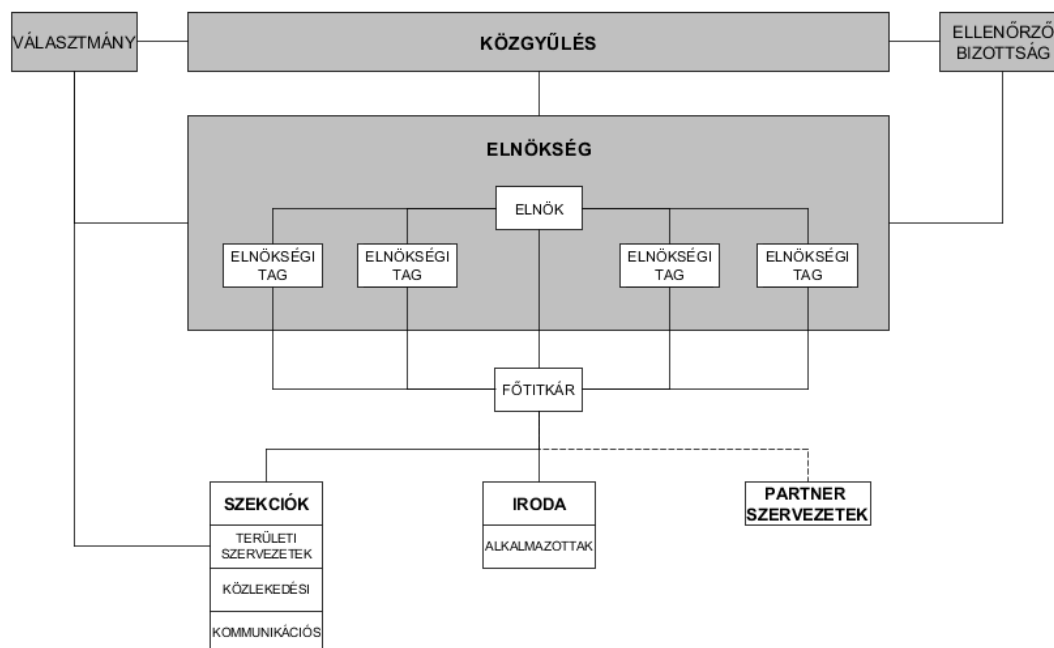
VÁLASZTMÁNY

KÖZGYŰLÉS

ELLENŐRZŐ BIZOTTSÁG

ELNÖKSÉG

ELNÖK

ELNÖKSÉGI TAG

ELNÖKSÉGI TAG

ELNÖKSÉGI TAG

ELNÖKSÉGI TAG

FŐTITKÁR

SZEKCIÓK

TERÜLETI SZERVEZETEK

KÖZLEKEDÉSI

KOMMUNIKÁCIÓS

IRODA

ALKALMAZOTTAK

PARTNER SZERVEZETEK